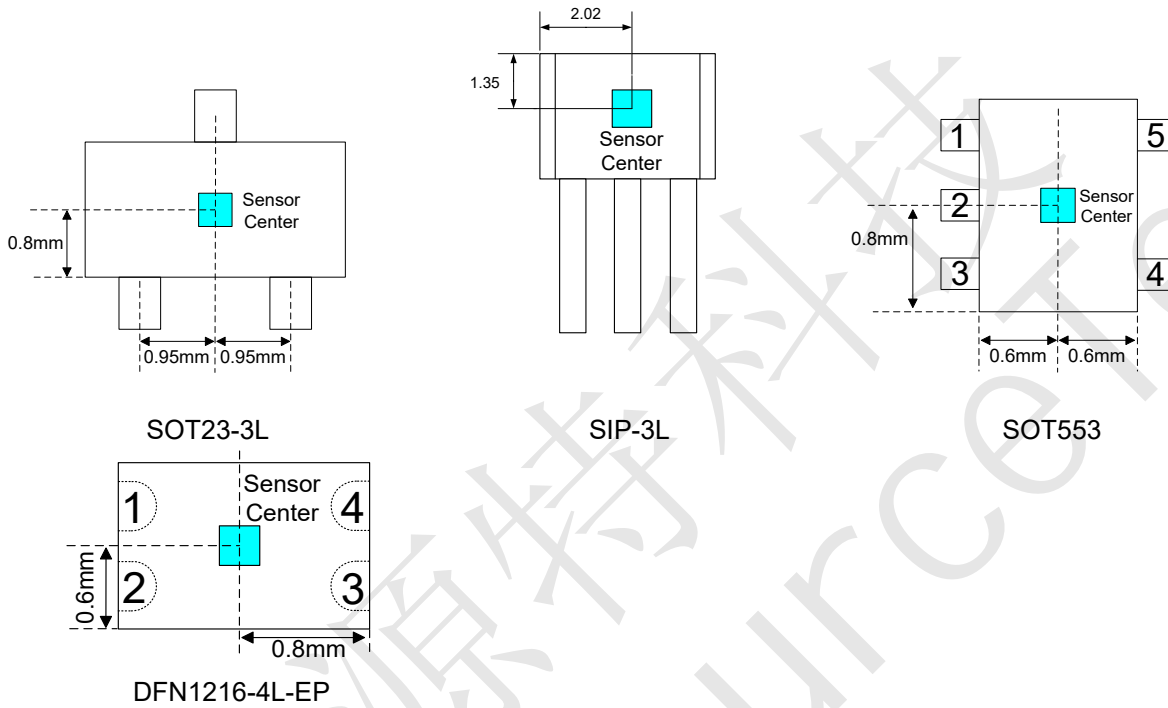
2.02

1.35

Sensor Center

0.8mm

Sensor Center

0.95mm 0.95mm

1

2

3

5

4

Sensor Center

0.8mm

0.6mm 0.6mm

SOT23-3L

SIP-3L

SOT553

1

Sensor Center

4

2

3

0.6mm

0.8mm

DFN1216-4L-EP

源特科技

urce